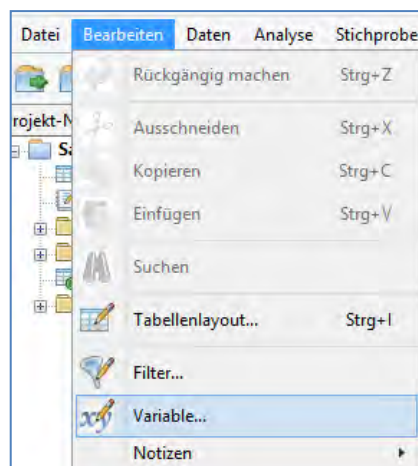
Datei Bearbeiten Daten Analyse Stichprobe

rojekt-N

Sa

Rückgängig machen Strg+Z

Ausschneiden Strg+X

Kopieren Strg+C

Einfügen Strg+V

Suchen

Tabellenlayout... Strg+I

Filter...

Variable...

Notizen